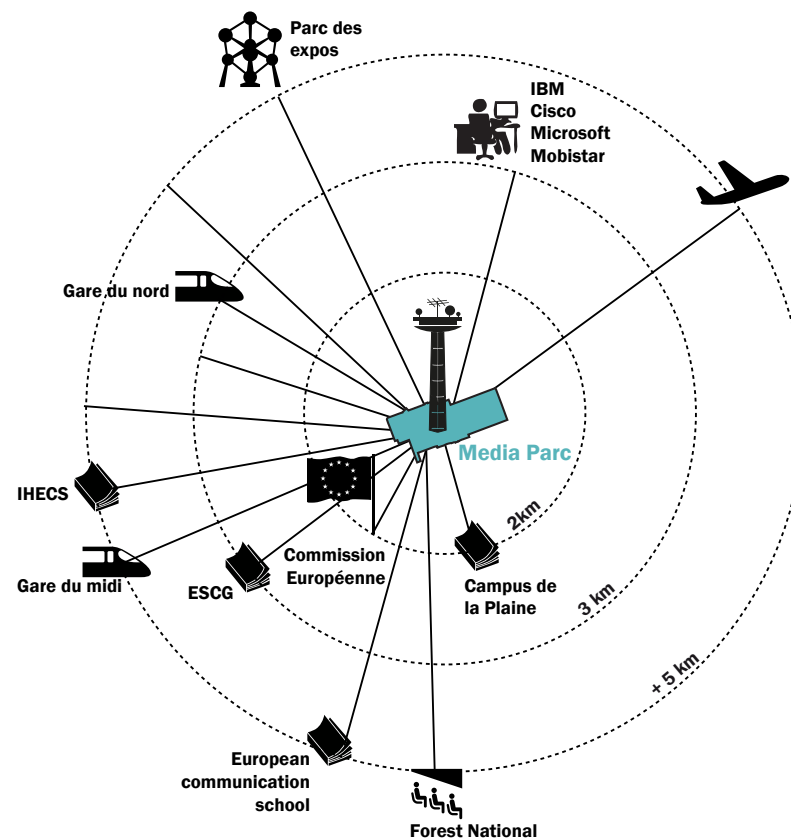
Parc des expos

IBM
Cisco
Microsoft
Mobistar

Gare du nord

Media Parc

IHECS

Gare du midi

ESCG

Commission Européenne

Campus de la Plaine

2km

3 km

+ 5 km

European communication school

Forest National